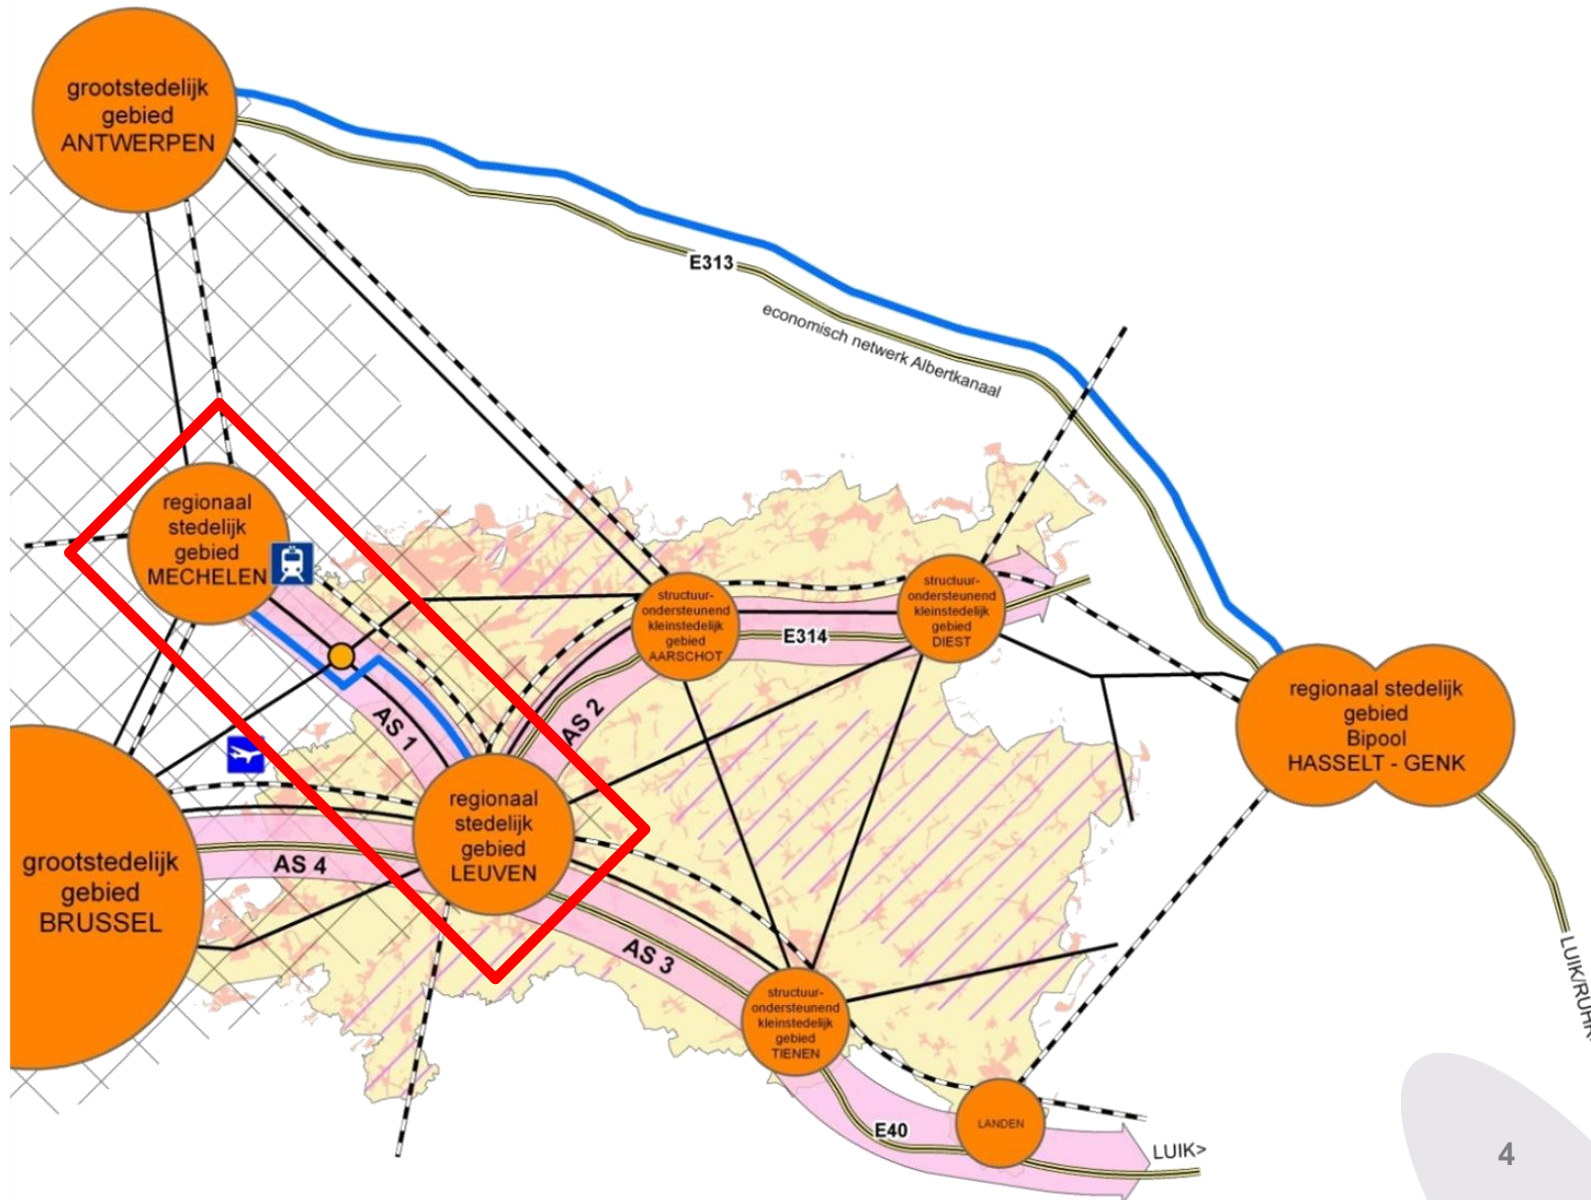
grootstedelijk gebied ANTWERPEN

E313

economisch netwerk Albertkanaal

regionaal stedelijk gebied MECHELEN

structuur-ondersteunend kleinstedelijk gebied AARSCHOT

E314

structuur-ondersteunend kleinstedelijk gebied DIEST

regionaal stedelijk gebied Bipool HASSELT - GENK

AS 1

AS 2

regionaal stedelijk gebied LEUVEN

grootstedelijk gebied BRUSSEL

AS 4

AS 3

structuur-ondersteunend kleinstedelijk gebied TIENEN

LUIK/RUHR

LANDEN

E40

LUIK>

4